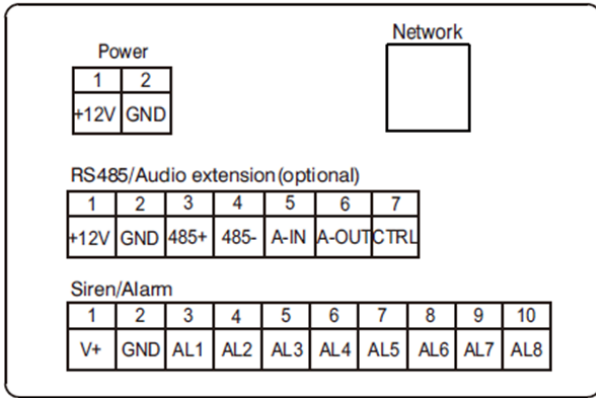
Power

| 1 | 2 |
|---|---|
| +12V | GND |

Network

RS485/Audio extension (optional)

| 1 | 2 | 3 | 4 | 5 | 6 | 7 |
|---|---|---|---|---|---|---|
| +12V | GND | 485+ | 485- | A-IN | A-OUT | CTRL |

Siren/Alarm

| 1 | 2 | 3 | 4 | 5 | 6 | 7 | 8 | 9 | 10 |
|---|---|---|---|---|---|---|---|---|---|
| V+ | GND | AL1 | AL2 | AL3 | AL4 | AL5 | AL6 | AL7 | AL8 |